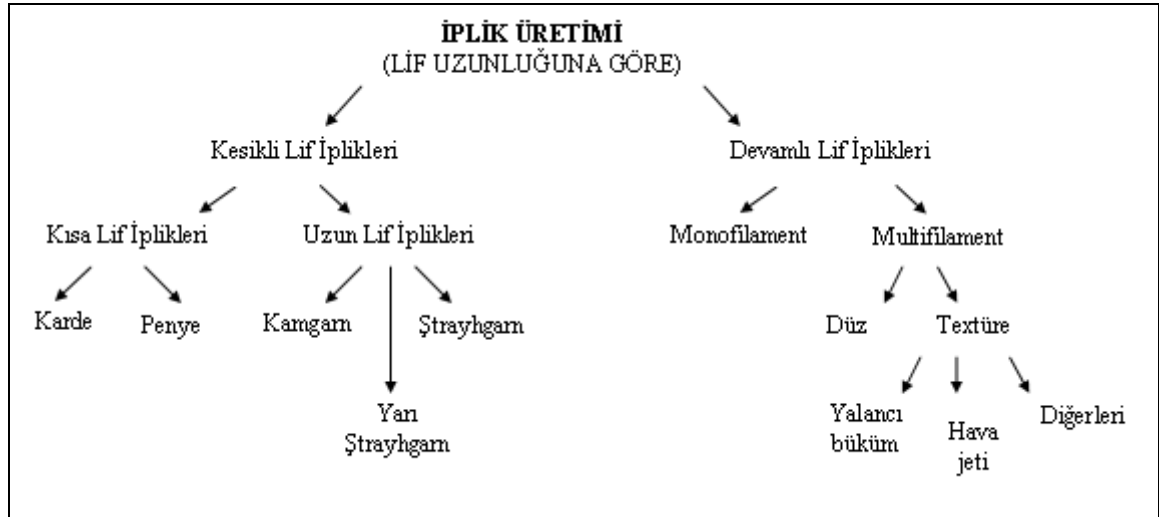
İPLİK ÜRETİMİ
(LİF UZUNLUĞUNA GÖRE)

Kesikli Lif İplikleri

Devamlı Lif İplikleri

Kısa Lif İplikleri

Uzun Lif İplikleri

Monofilament

Multifilament

Karde

Penye

Kamgarn

Yarı Ştrayhgarn

Ştrayhgarn

Düz

Textüre

Yalancı büküm

Hava jeti

Diğerleri